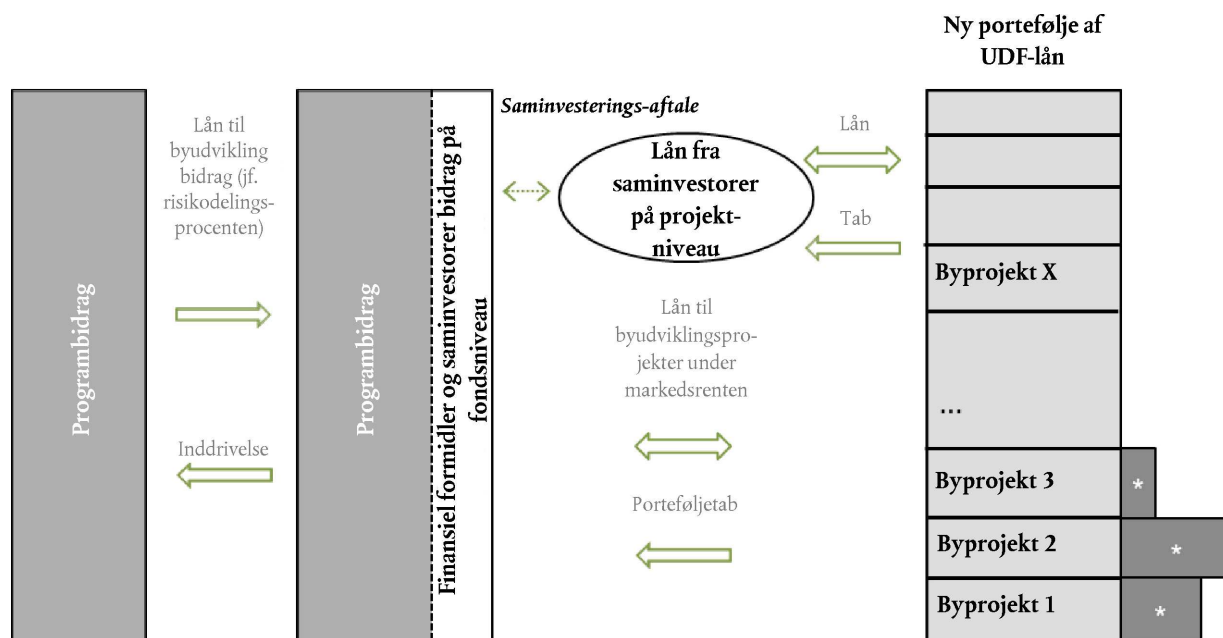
Ny portefølje af UDF-lån

Programbidrag

Lån til byudvikling bidrag (jf. risikodelingsprocenten)

Inddrivelse

Programbidrag

Finansiel formidler og saminvestorer bidrag på fondsniveau

Saminvesterings-aftale

Lån fra saminvestorer på projektniveau

Lån

Tab

Lån til byudviklingsprojekter under markedsrenten

Porteføljetab

Byprojekt X

...

Byprojekt 3

*

Byprojekt 2

*

Byprojekt 1

*